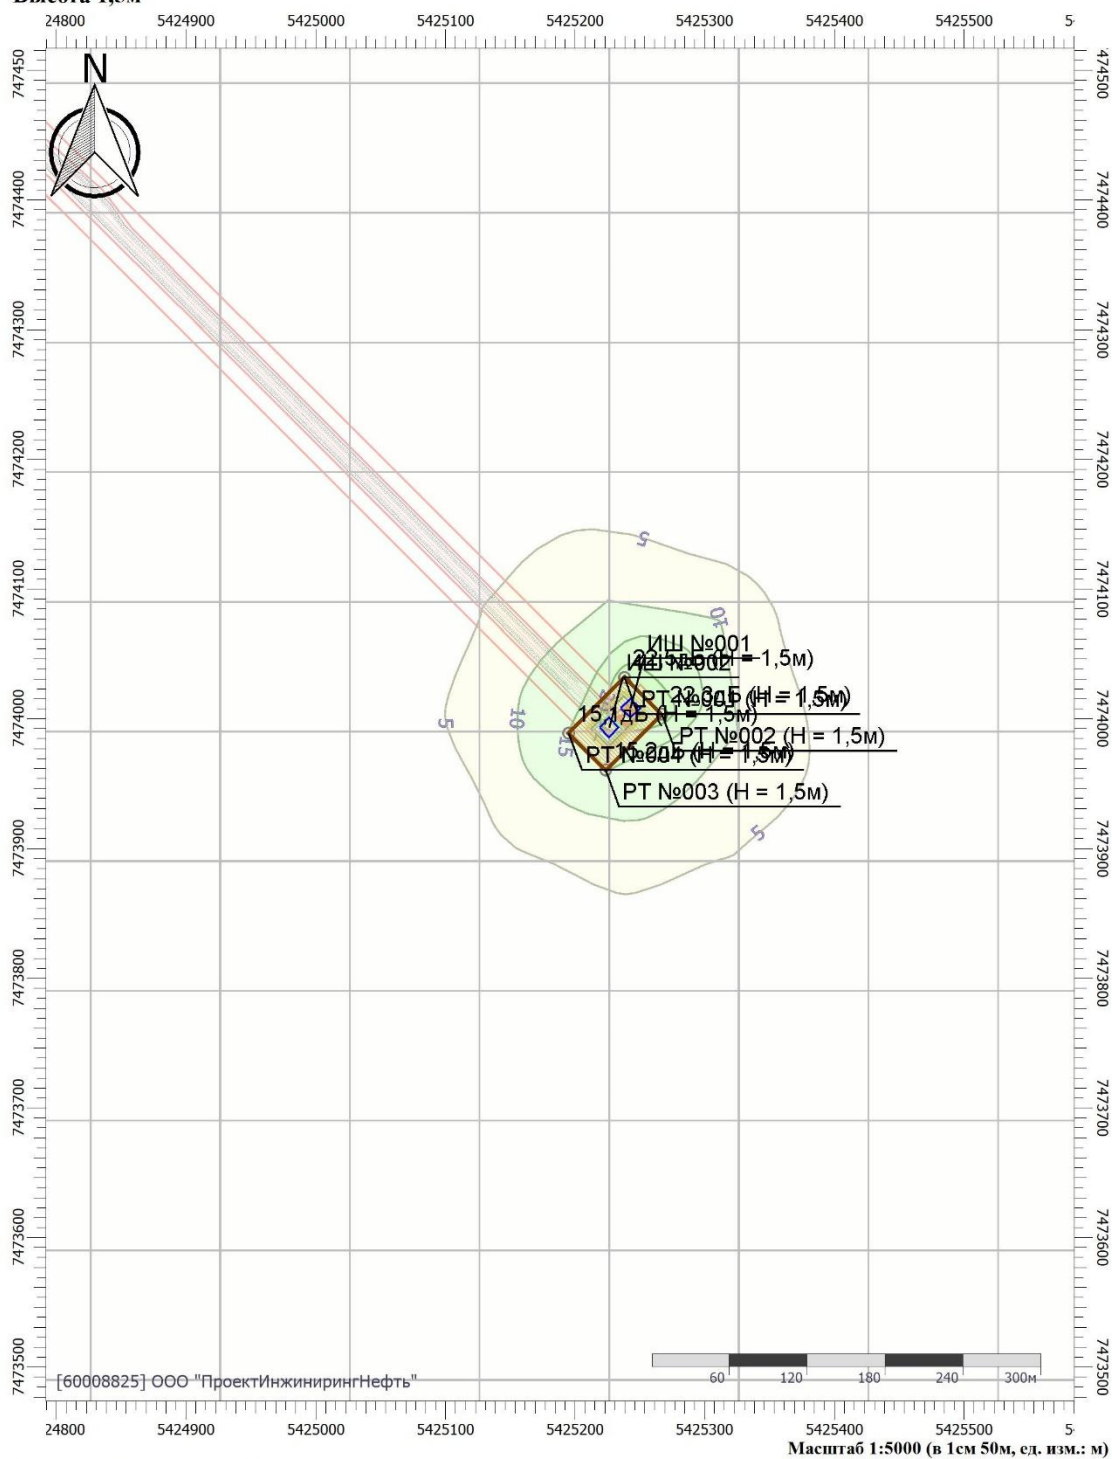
Высота 1,5м

24800 5424900 5425000 5425100 5425200 5425300 5425400 5425500 5

7474500
7474400
7474300
7474200
7474100
7474000
7473900
7473800
7473700
7473600
7473500

7474500
7474400
7474300
7474200
7474100
7474000
7473900
7473800
7473700
7473600
7473500

N

5
10
5
10
15
5

ИШ №001
ИШ №002
22,3дБ (Н = 1,5м)
РТ №005 (Н = 1,5м)
22,3дБ (Н = 1,5м)
15,1дБ (Н = 1,5м)
РТ №002 (Н = 1,5м)
РТ №004 (Н = 1,5м)
15,2дБ (Н = 1,5м)
РТ №003 (Н = 1,5м)

60 120 180 240 300м

[60008825] ООО "ПроектИнжинирингНефть"

24800 5424900 5425000 5425100 5425200 5425300 5425400 5425500 5

Масштаб 1:5000 (в 1см 50м, ед. изм.: м)